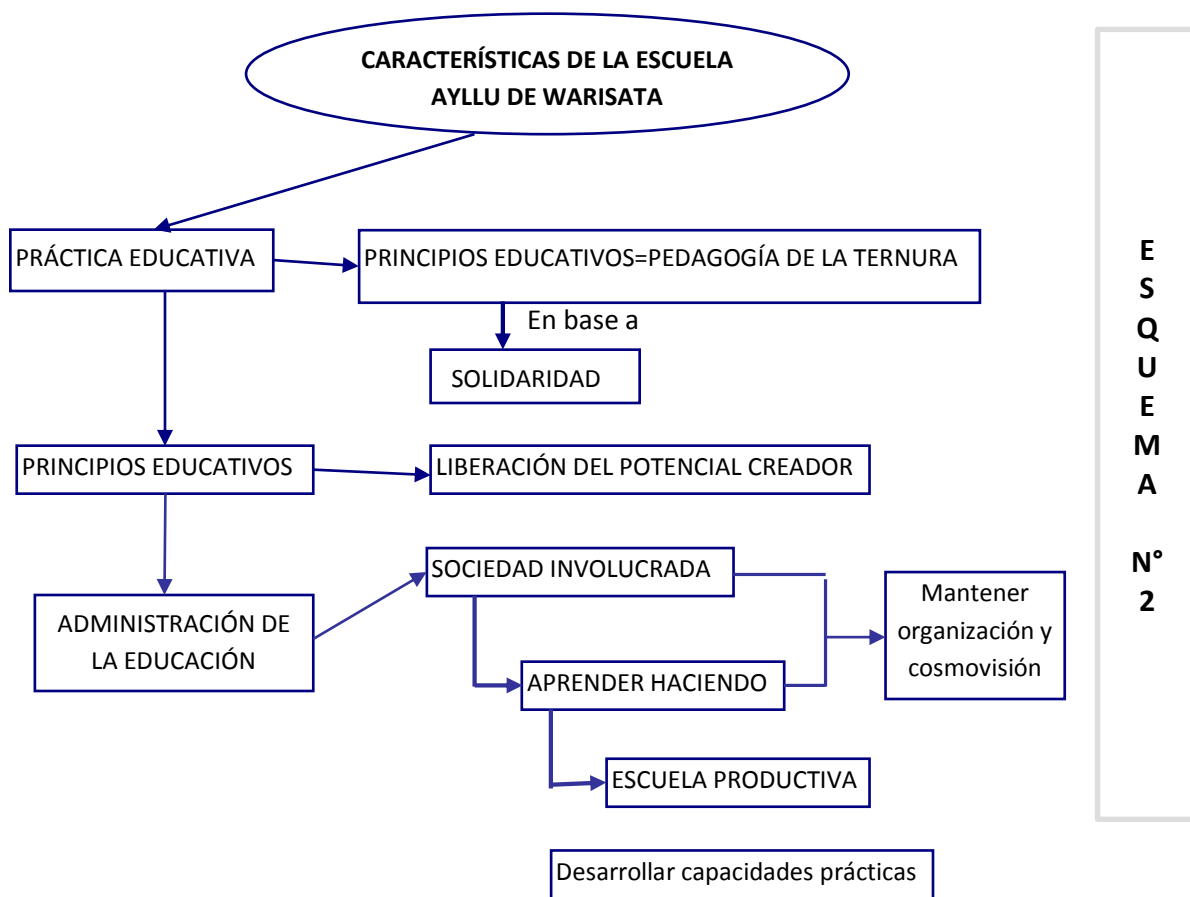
CARACTERÍSTICAS DE LA ESCUELA AYLLU DE WARISATA

PRÁCTICA EDUCATIVA

PRINCIPIOS EDUCATIVOS=PEDAGOGÍA DE LA TERNURA

En base a

SOLIDARIDAD

PRINCIPIOS EDUCATIVOS

LIBERACIÓN DEL POTENCIAL CREADOR

ADMINISTRACIÓN DE LA EDUCACIÓN

SOCIEDAD INVOLUCRADA

APRENDER HACIENDO

Mantener organización y cosmovisión

ESCUELA PRODUCTIVA

Desarrollar capacidades prácticas

ESQUEMA N° 2